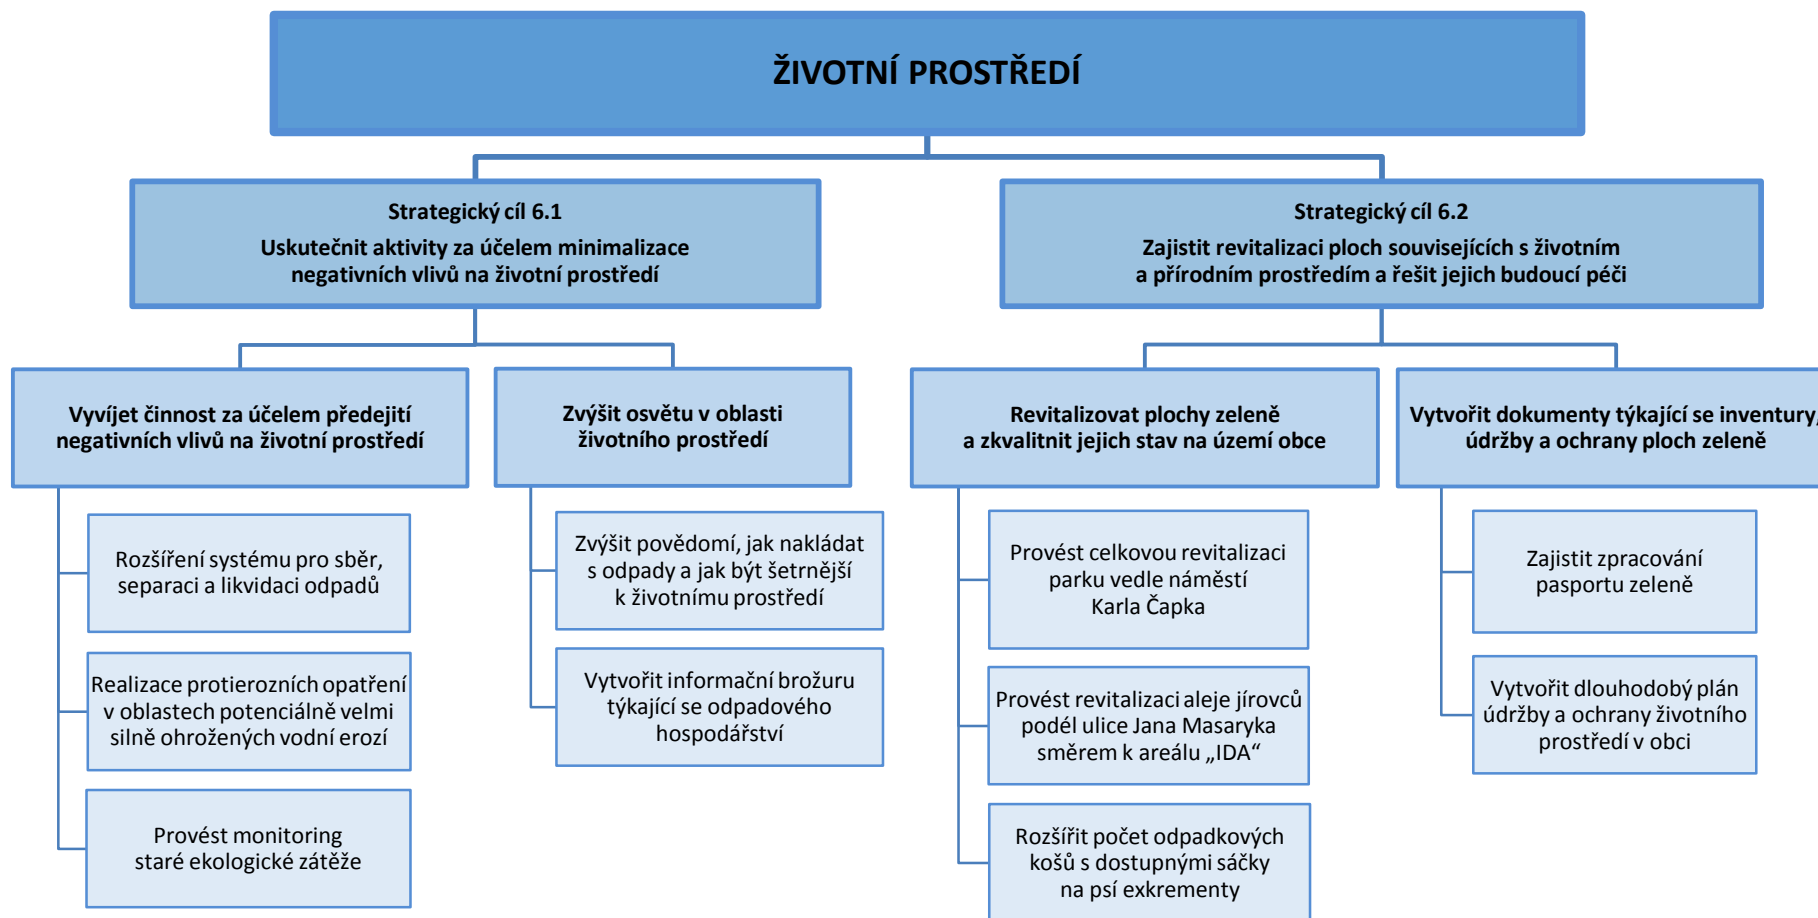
ŽIVOTNÍ PROSTŘEDÍ

Strategický cíl 6.1
Uskutečnit aktivity za účelem minimalizace negativních vlivů na životní prostředí

Strategický cíl 6.2
Zajistit revitalizaci ploch souvisejících s životním a přírodním prostředím a řešit jejich budoucí péči

Vyvíjet činnost za účelem předejití negativních vlivů na životní prostředí

Rozšíření systému pro sběr, separaci a likvidaci odpadů

Realizace protierozních opatření v oblastech potenciálně velmi silně ohrožených vodní erozí

Provést monitoring staré ekologické zátěže

Zvýšit osvětu v oblasti životního prostředí

Zvýšit povědomí, jak nakládat s odpady a jak být šetrnější k životnímu prostředí

Vytvořit informační brožuru týkající se odpadového hospodářství

Revitalizovat plochy zeleně a zkvalitnit jejich stav na území obce

Provést celkovou revitalizaci parku vedle náměstí Karla Čapka

Provést revitalizaci aleje jírovců podél ulice Jana Masaryka směrem k areálu „IDA“

Rozšířit počet odpadkových košů s dostupnými sáčky na psí exkrementy

Vytvořit dokumenty týkající se inventury, údržby a ochrany ploch zeleně

Zajistit zpracování pasportu zeleně

Vytvořit dlouhodobý plán údržby a ochrany životního prostředí v obci